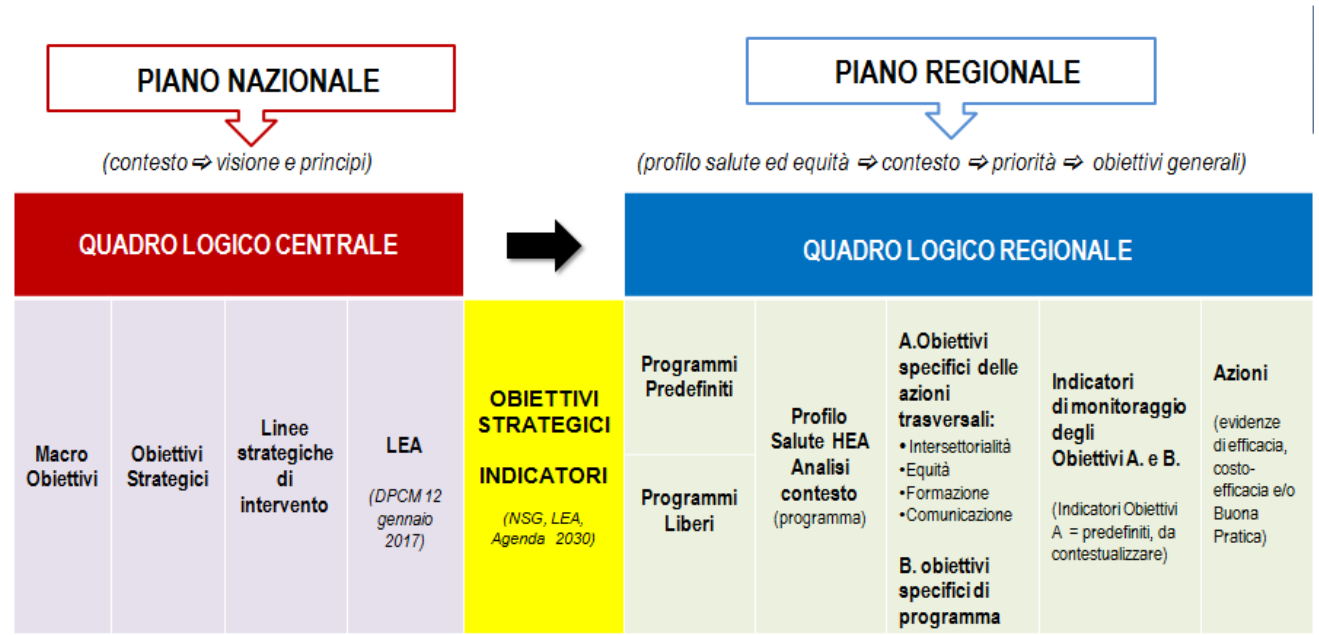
PIANO NAZIONALE

(contesto ⇨ visione e principi)

PIANO REGIONALE

(profilo salute ed equità ⇨ contesto ⇨ priorità ⇨ obiettivi generali)

QUADRO LOGICO CENTRALE

QUADRO LOGICO REGIONALE

Macro Obiettivi

Obiettivi Strategici

Linee strategiche di intervento

LEA

(DPCM 12 gennaio 2017)

OBIETTIVI STRATEGICI

INDICATORI

(NSG, LEA, Agenda 2030)

Programmi Predefiniti

Programmi Liberi

Profilo Salute HEA Analisi contesto (programma)

A.Obiettivi specifici delle azioni trasversali:
• Intersettorialità
• Equità
• Formazione
• Comunicazione

B. obiettivi specifici di programma

Indicatori di monitoraggio degli Obiettivi A. e B.

(Indicatori Obiettivi A = predefiniti, da contestualizzare)

Azioni

(evidenze di efficacia, costo-efficacia e/o Buona Pratica)